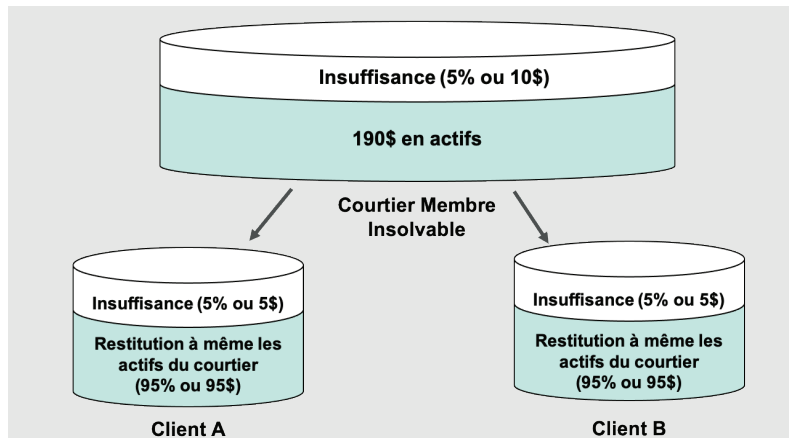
Insuffisance (5% ou 10$)

190$ en actifs

Courtier Membre Insolvable

Insuffisance (5% ou 5$)

Restitution à même les actifs du courtier (95% ou 95$)

Client A

Insuffisance (5% ou 5$)

Restitution à même les actifs du courtier (95% ou 95$)

Client B